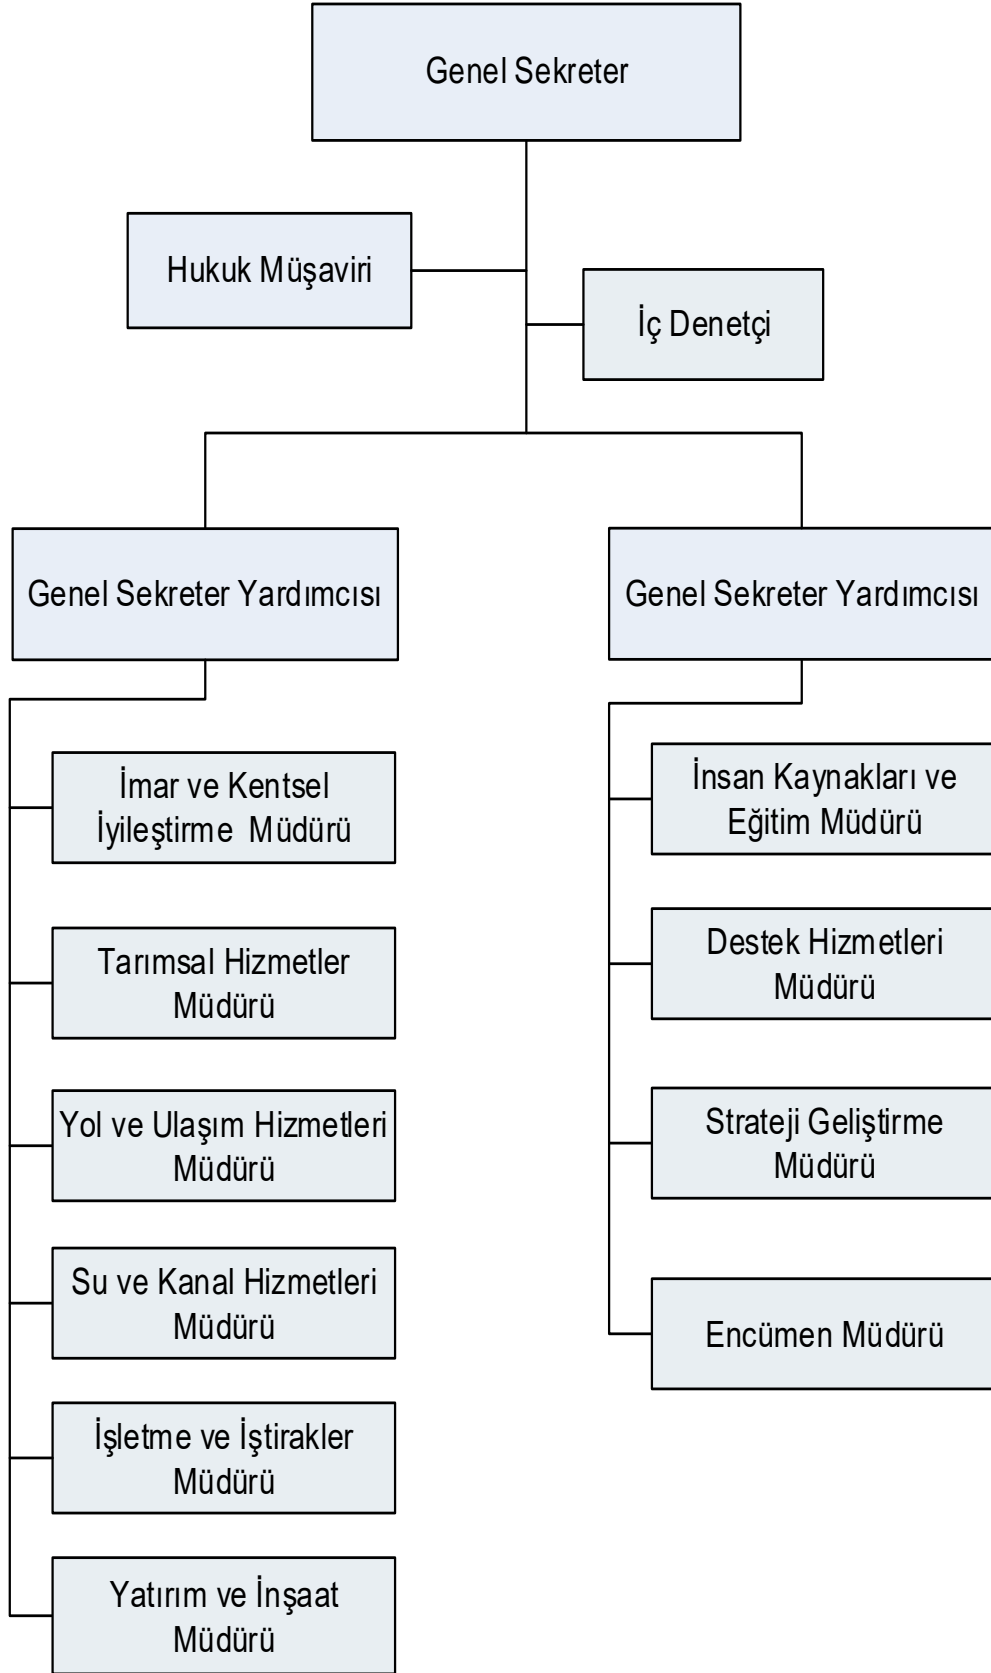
Genel Sekreter

Hukuk Müşaviri

İç Denetçi

Genel Sekreter Yardımcısı

Genel Sekreter Yardımcısı

İmar ve Kentsel İyileştirme Müdürü

Tarımsal Hizmetler Müdürü

Yol ve Ulaşım Hizmetleri Müdürü

Su ve Kanal Hizmetleri Müdürü

İşletme ve İştirakler Müdürü

Yatırım ve İnşaat Müdürü

İnsan Kaynakları ve Eğitim Müdürü

Destek Hizmetleri Müdürü

Strateji Geliştirme Müdürü

Encümen Müdürü